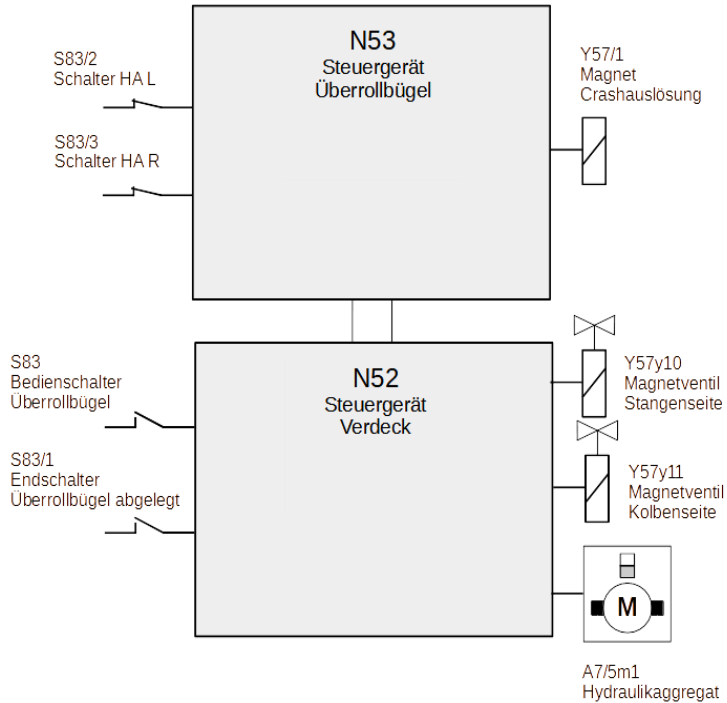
S83/2
Schalter HA L

S83/3
Schalter HA R

N53
Steuergerät
Überrollbügel

Y57/1
Magnet
Crashauslösung

S83
Bedienschalter
Überrollbügel

S83/1
Endschalter
Überrollbügel abgelegt

N52
Steuergerät
Verdeck

Y57y10
Magnetventil
Stangenseite

Y57y11
Magnetventil
Kolbenseite

M

A7/5m1
Hydraulikaggregat